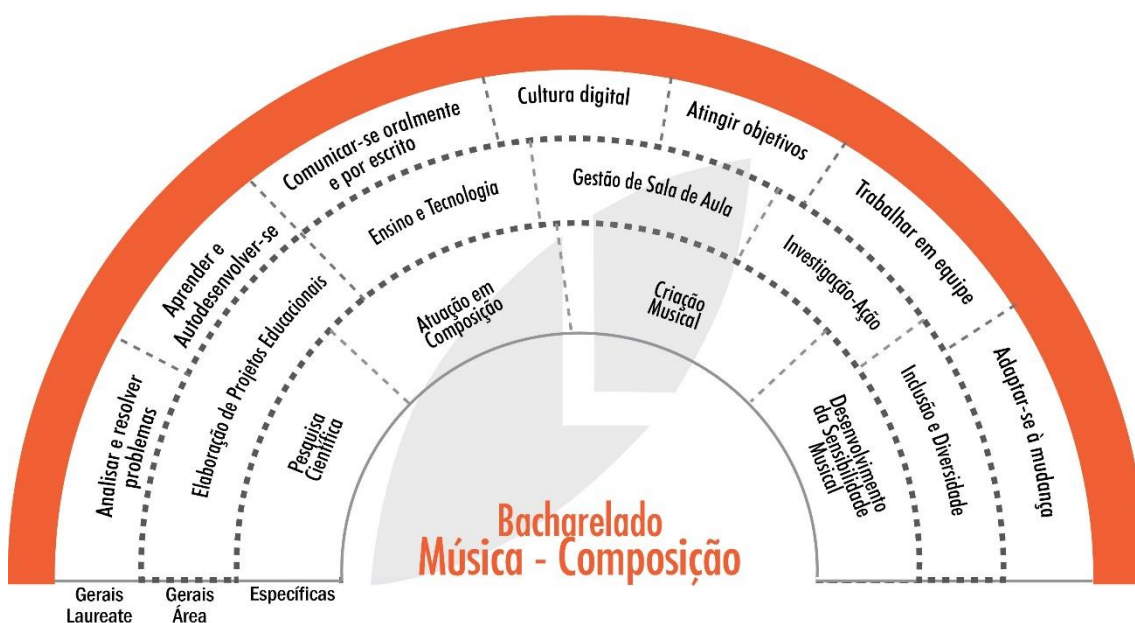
Analisar e resolver problemas

Aprender e Autodesenvolver-se

Comunicar-se oralmente e por escrito

Cultura digital

Atingir objetivos

Trabalhar em equipe

Adaptar-se à mudança

Elaboração de Projetos Educacionais

Ensino e Tecnologia

Gestão de Sala de Aula

Investigação-Ação

Inclusão e Diversidade

Pesquisa Científica

Atuação em Composição

Criação Musical

Desenvolvimento da Sensibilidade Musical

Bacharelado
Música - Composição

Gerais Laureate

Gerais Área

Específicas